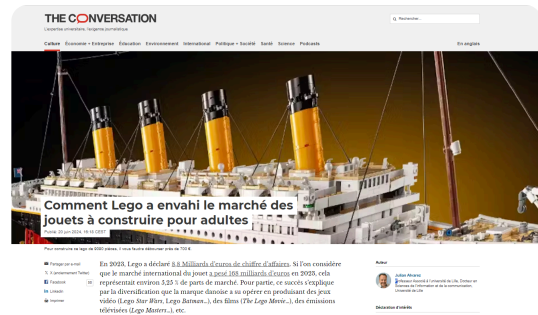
THE CONVERSATION
L'expertise universitaire, l'exigence journalistique

Rechercher...

Culture Économie + Entreprise Éducation Environnement International Politique + Société Santé Science Podcasts

En anglais

Comment Lego a envahi le marché des jouets à construire pour adultes

Publié: 20 juin 2024, 16:15 CEST

Pour construire ce lego de 9090 pièces, il vous faudra débourser près de 700 €.

Partager par e-mail
X (anciennement Twitter)
Facebook
LinkedIn
Imprimer

En 2023, Lego a déclaré 8,8 Milliards d'euros de chiffre d'affaires. Si l'on considère que le marché international du jouet a pesé 168 milliards d'euros en 2023, cela représentait environ 5,25 % de parts de marché. Pour partie, ce succès s'explique par la diversification que la marque danoise a su opérer en produisant des jeux vidéo (Lego Star Wars, Lego Batman...), des films (The Lego Movie...), des émissions télévisées (Lego Masters...), etc.

Auteur

Julien Alvarez
Professeur Associé à l'université de Lille. Docteur en Sciences de l'information et de la communication, Université de Lille

Déclaration d'intérêts